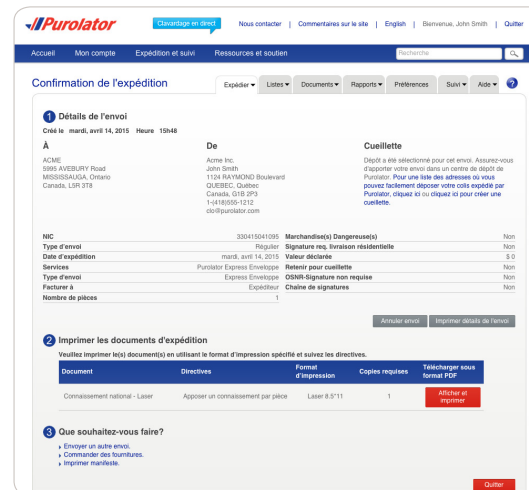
Purolator

Clavardage en direct | Nous contacter | Commentaires sur le site | English | Bienvenue, John Smith | Quitter

Accueil | Mon compte | Expédition et suivi | Ressources et soutien | Recherche

Confirmation de l'expédition

Expédier ▾ | Listes ▾ | Documents ▾ | Rapports ▾ | Préférences | Suivi ▾ | Aide ▾ | ?

1 Détails de l'envoi

Créé le mardi, avril 14, 2015 Heure 15h48

À

ACME
5995 AVEBURY Road
MISSISSAUGA, Ontario
Canada, L5R 3T8

De

Acme Inc.
John Smith
1124 RAYMOND Boulevard
QUEBEC, Québec
Canada, G1B 2P3
1-(418)555-1212
clo@purolator.com

Cueillette

Dépôt a été sélectionné pour cet envoi. Assurez-vous d'apporter votre envoi dans un centre de dépôt de Purolator. Pour une liste des adresses où vous pouvez facilement déposer votre colis expédié par Purolator, cliquez ici ou cliquez ici pour créer une cueillette.

| | | | |
|---|---|---|---|
| NIC | 330415041095 | Marchandise(s) Dangereuse(s) | Non |
| Type d'envoi | Régulier | Signature req. livraison résidentielle | Non |
| Date d'expédition | mardi, avril 14, 2015 | Valeur déclarée | $ 0 |
| Services | Purolator Express Enveloppe | Retenir pour cueillette | Non |
| Type d'envoi | Express Enveloppe | OSNR-Signature non requise | Non |
| Facturer à | Expéditeur | Chaîne de signatures | Non |
| Nombre de pièces | 1 | | |

Annuler envoi | Imprimer détails de l'envoi

2 Imprimer les documents d'expédition

Veuillez imprimer le(s) document(s) en utilisant le format d'impression spécifié et suivez les directives.

| Document | Directives | Format d'impression | Copies requises | Télécharger sous format PDF |
|---|---|---|---|---|
| Connaissement national - Laser | Apposer un connaissement par pièce | Laser 8.5"11 | 1 | Afficher et imprimer |

3 Que souhaitez-vous faire?

› Envoyer un autre envoi.
› Commander des fournitures.
› Imprimer manifeste.

Quitter